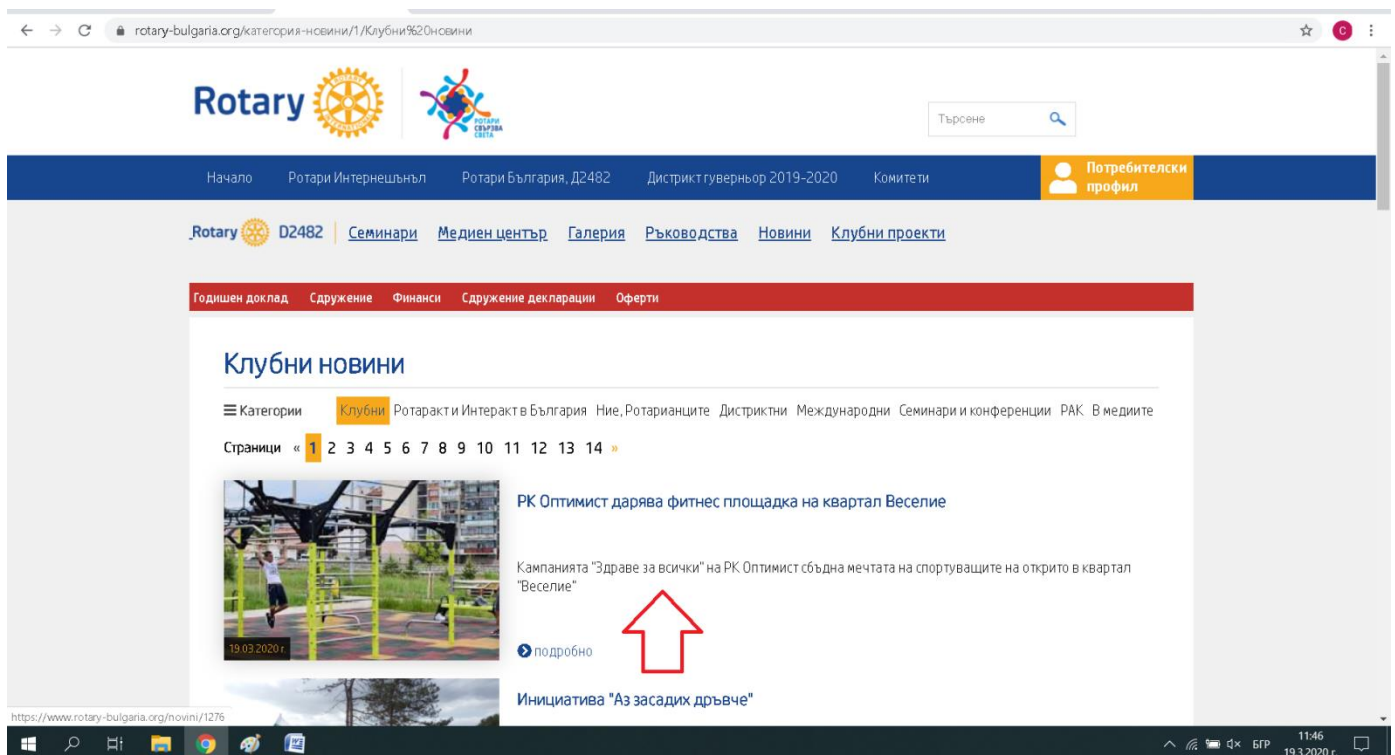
rotary-bulgaria.org/категория-новини/1/Клубни%20новини

Rotary

РОТАРИ СВЪРЗВА СВЕТА

Търсене

Начало Ротари Интернешънъл Ротари България, Д2482 Дистрикт гуверньор 2019-2020 Комитети

Потребителски профил

Rotary D2482 Семинари Медиен център Галерия Ръководства Новини Клубни проекти

Годишен доклад Сдружение Финанси Сдружение декларации Оферти

Клубни новини

Категории Клубни Ротаракт и Интеракт в България Ние, Ротарианците Дистриктни Международни Семинари и конференции РАК В медиите

Страници « 1 2 3 4 5 6 7 8 9 10 11 12 13 14 »

РК Оптимист дарява фитнес площадка на квартал Веселие

Кампанията "Здраве за всички" на РК Оптимист сбъдна мечтата на спортуващите на открито в квартал "Веселие"

19.03.2020 г.

подробно

Инициатива "Аз засадих дръвче"

https://www.rotary-bulgaria.org/novini/1276

БГР 11:46 19.3.2020 г.